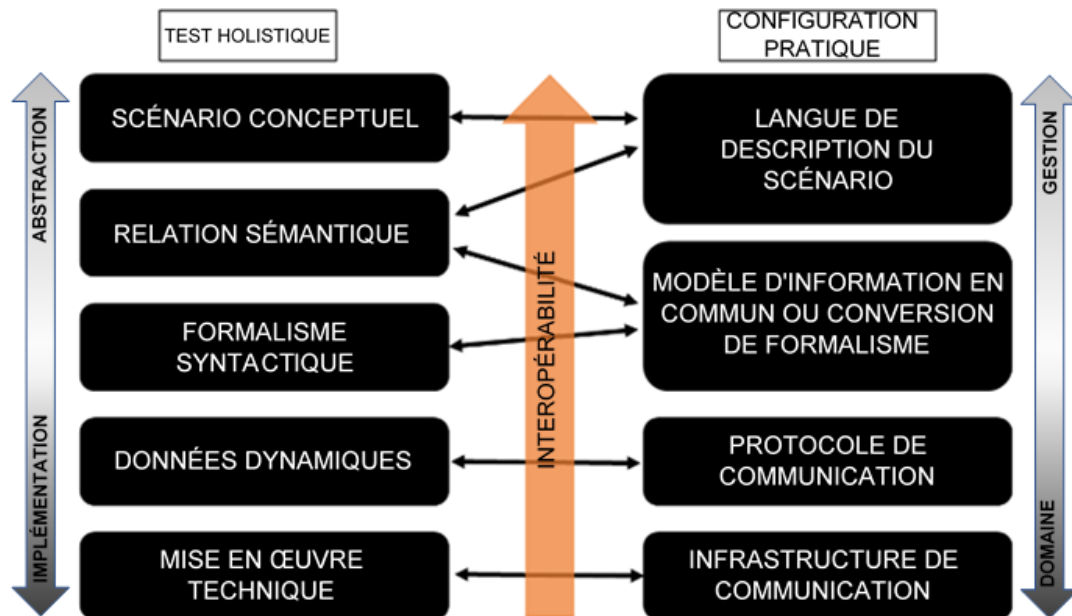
TEST HOLISTIQUE

CONFIGURATION PRATIQUE

ABSTRACTION

IMPLÉMENTATION

SCÉNARIO CONCEPTUEL

RELATION SÉMANTIQUE

FORMALISME SYNTACTIQUE

DONNÉES DYNAMIQUES

MISE EN ŒUVRE TECHNIQUE

INTEROPÉRABILITÉ

LANGUE DE DESCRIPTION DU SCÉNARIO

MODÈLE D'INFORMATION EN COMMUN OU CONVERSION DE FORMALISME

PROTOCOLE DE COMMUNICATION

INFRASTRUCTURE DE COMMUNICATION

GESTION

DOMAINE